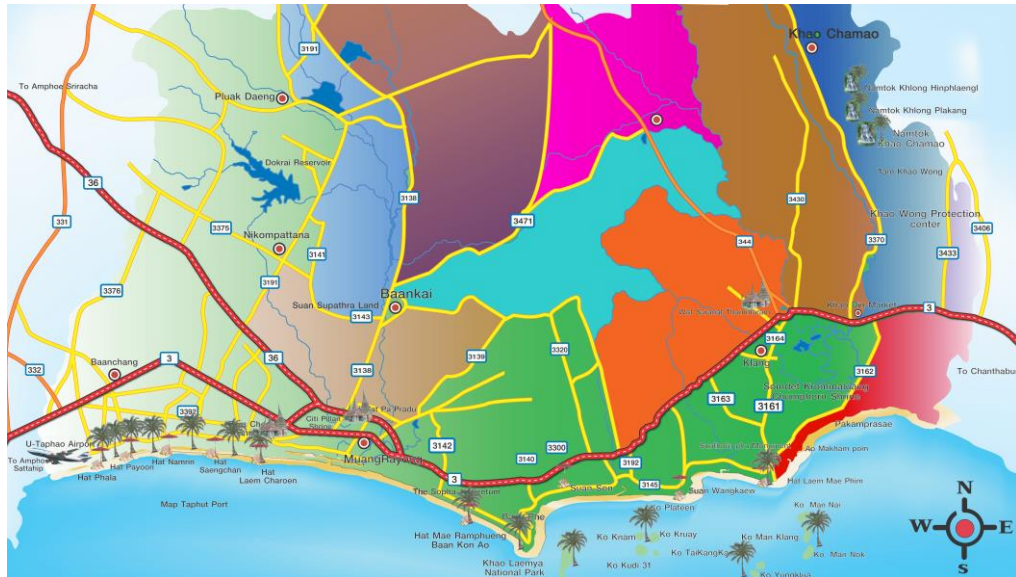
Khao Chamao
Namtok Khlong Hinphlaengl
Namtok Khlong Plakang
Namtok Khao Chamao
Tani Khao Wong
Khao Wong Protection center
To Amphoe Sriracha
Pluak Daeng
3191
Dokrai Reservoir
36
331
3375
Nikompattana
3138
3471
3430
344
3370
3406
3433
3141
3191
3376
Suan Supathra Land
Baankai
3143
Klaeng Market
3
To Chanthaburi
332
Baanchang
3
36
3138
3139
3320
3164
Klang
3162
3391
Citi Pillar Shrine
Pa Pradu
3163
3161
Sondet Phra Chao Taksin Shrine
Pakamprasae
U-Taphao Airport
To Amphoe Sattahip
Hat Phala
Hat Payoon
Hat Namrin
Hat Saengchan
Hat Laem Charoen
MuangRayong
3142
3140
3300
3192
Ao Makham pom
Hat Laem Mae Phim
3
The Sophia Sculpture
Suan Son
3145
Suan Wangkaew
Map Taphut Port
Ko Plateen
Ko Man Nai
N
W
E
S
Hat Mae Ramphueng
Baan Kon Ao
Ko Knam
Ko Kruay
Ko Man Klang
Ko TaiKangKa
Ko Man Nok
Khao Laemya National Park
Ko Kudi 31
Ko Yungkwa